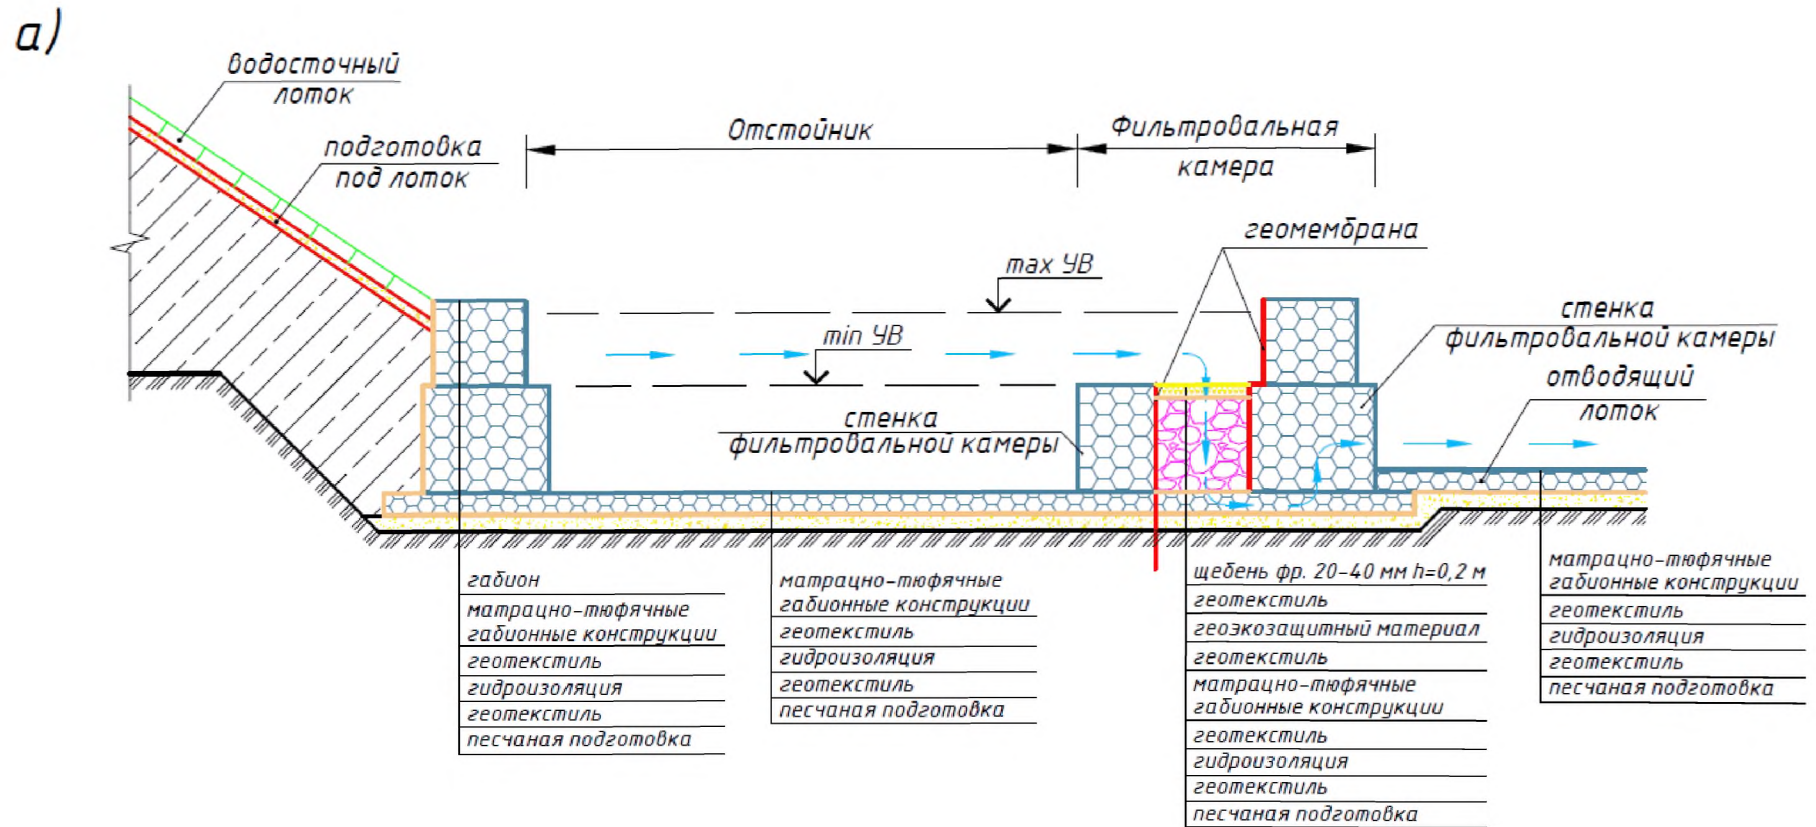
а)

водосточный лоток

подготовка под лоток

Отстойник

Фильтровальная камера

геомембрана

max УВ

min УВ

стенка фильтровальной камеры

стенка фильтровальной камеры

отводящий лоток

габион
матрацно-тюфячные габионные конструкции
геотекстиль
гидроизоляция
геотекстиль
песчаная подготовка

матрацно-тюфячные габионные конструкции
геотекстиль
гидроизоляция
геотекстиль
песчаная подготовка

щебень фр. 20–40 мм h=0,2 м
геотекстиль
геоэкозащитный материал
геотекстиль
матрацно-тюфячные габионные конструкции
геотекстиль
гидроизоляция
геотекстиль
песчаная подготовка

матрацно-тюфячные габионные конструкции
геотекстиль
гидроизоляция
геотекстиль
песчаная подготовка